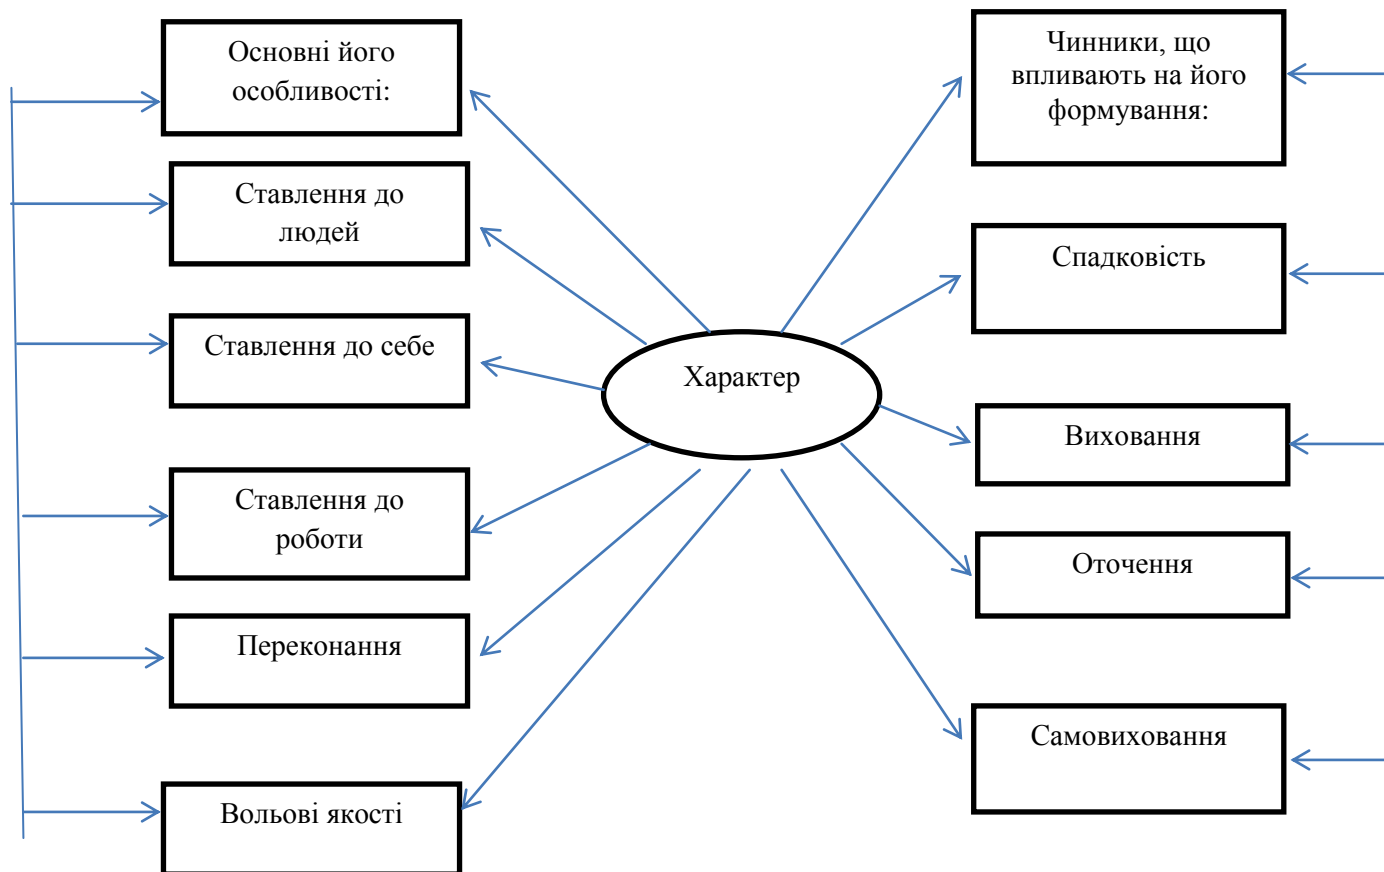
Основні його особливості:

Ставлення до людей

Ставлення до себе

Ставлення до роботи

Переконання

Вольові якості

Характер

Чинники, що впливають на його формування:

Спадковість

Виховання

Оточення

Самовиховання